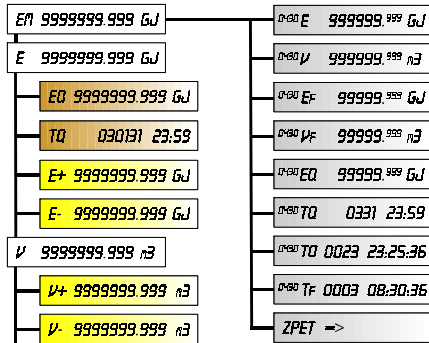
EM 9999999.999 GJ

E 9999999.999 GJ

EQ 9999999.999 GJ

TQ 030131 23:59

E+ 9999999.999 GJ

E- 9999999.999 GJ

V 9999999.999 m3

V+ 9999999.999 m3

V- 9999999.999 m3

01-30 E 999999.999 GJ

01-30 V 999999.999 m3

01-30 EF 99999.999 GJ

01-30 VF 99999.999 m3

01-30 EQ 99999.999 GJ

01-30 TQ 0331 23:59

01-30 TO 0023 23:25:36

01-30 TF 0003 08:30:36

ZPET =>